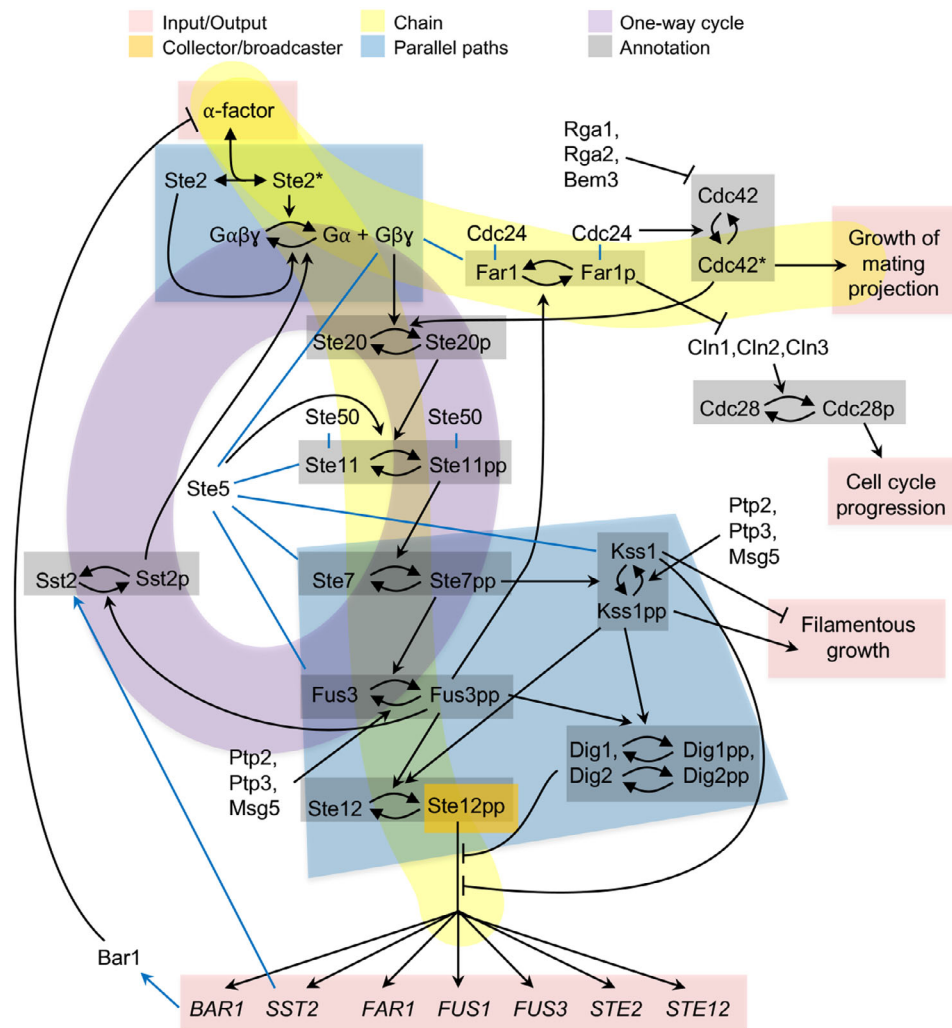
Input/Output
Collector/broadcaster
Chain
Parallel paths
One-way cycle
Annotation

α-factor
Ste2
Ste2*
Gαβγ
Gα + Gβγ
Rga1, Rga2, Bem3
Cdc42
Cdc42*
Cdc24
Cdc24
Far1
Far1p
Growth of mating projection
Ste20
Ste20p
Cln1,Cln2,Cln3
Ste50
Ste50
Ste11
Ste11pp
Cdc28
Cdc28p
Cell cycle progression
Ste5
Ptp2, Ptp3, Msg5
Kss1
Kss1pp
Sst2
Sst2p
Ste7
Ste7pp
Filamentous growth
Fus3
Fus3pp
Ptp2, Ptp3, Msg5
Dig1, Dig2
Dig1pp, Dig2pp
Ste12
Ste12pp
Bar1
BAR1
SST2
FAR1
FUS1
FUS3
STE2
STE12